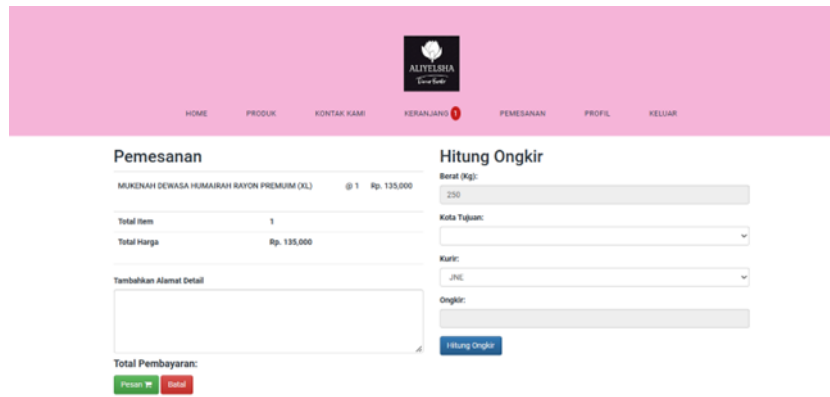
ALIYELSHA

HOME PRODUK KONTAK KAMI KERANJANG 1 PEMESANAN PROFIL KELUAR

Pemesanan

| MUKENAH DEWASA HUMAIRAH RAYON PREMUIM (XL) | @ 1 | Rp. 135,000 |
|---|---|---|

| Total Item | 1 |
|---|---|
| Total Harga | Rp. 135,000 |

Tambahkan Alamat Detail

Total Pembayaran:

Pesan Batal

Hitung Ongkir

Berat (Kg):

250

Kota Tujuan:

Kurir:

JNE

Ongkir:

Hitung Ongkir